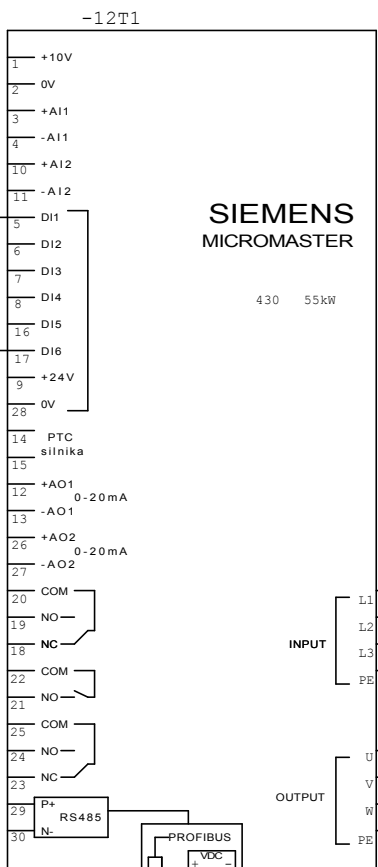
-12T1

1 +10V
2 0V
3 +AI1
4 -AI1
10 +AI2
11 -AI2
5 DI1
6 DI2
7 DI3
8 DI4
16 DI5
17 DI6
9 +24V
28 0V
14 PTC silnika
15
12 +AO1 0-20mA
13 -AO1
26 +AO2 0-20mA
27 -AO2
20 COM
19 NO
18 NC
22 COM
21 NO
25 COM
24 NO
23 NC
29 P+ RS485
30 N-

SIEMENS
MICROMASTER

430 55kW

INPUT
L1
L2
L3
PE

OUTPUT
U
V
W
PE

PROFIBUS
VDC
+ -